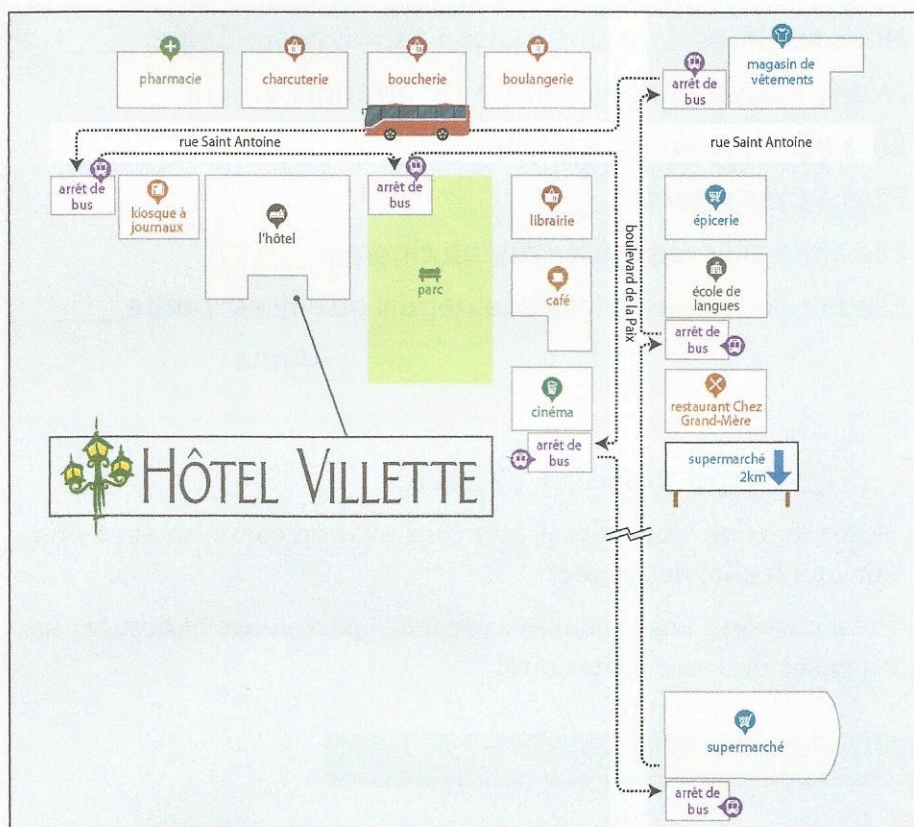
pharmacie

charcuterie

boucherie

boulangerie

arrêt de bus

magasin de vêtements

rue Saint Antoine

rue Saint Antoine

arrêt de bus

kiosque à journaux

l'hôtel

arrêt de bus

parc

librairie

café

boulevard de la Paix

épicerie

école de langues

arrêt de bus

restaurant Chez Grand-Mère

cinéma

arrêt de bus

HÔTEL VILLETTE

supermarché 2km

supermarché

arrêt de bus